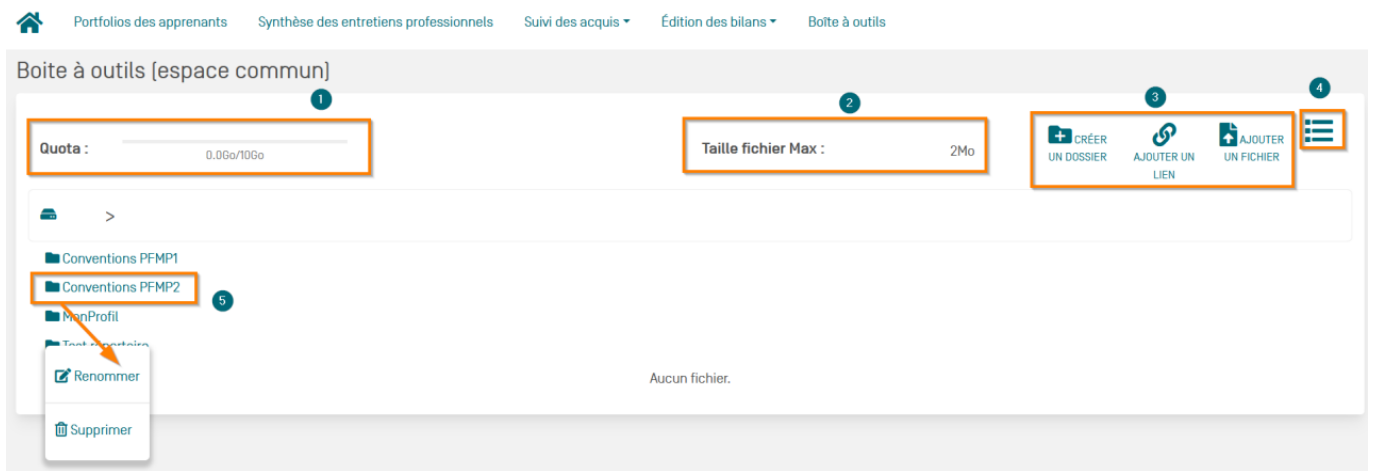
Portfolios des apprenants Synthèse des entretiens professionnels Suivi des acquis ▾ Édition des bilans ▾ Boîte à outils

Boite à outils (espace commun)

1

Quota :

0.0Go/10Go

2

Taille fichier Max :

2Mo

3

CRÉER UN DOSSIER

AJOUTER UN LIEN

AJOUTER UN FICHIER

4

>

Conventions PFMP1

Conventions PFMP2

5

MonProfil

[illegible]

Renommer

Supprimer

Aucun fichier.